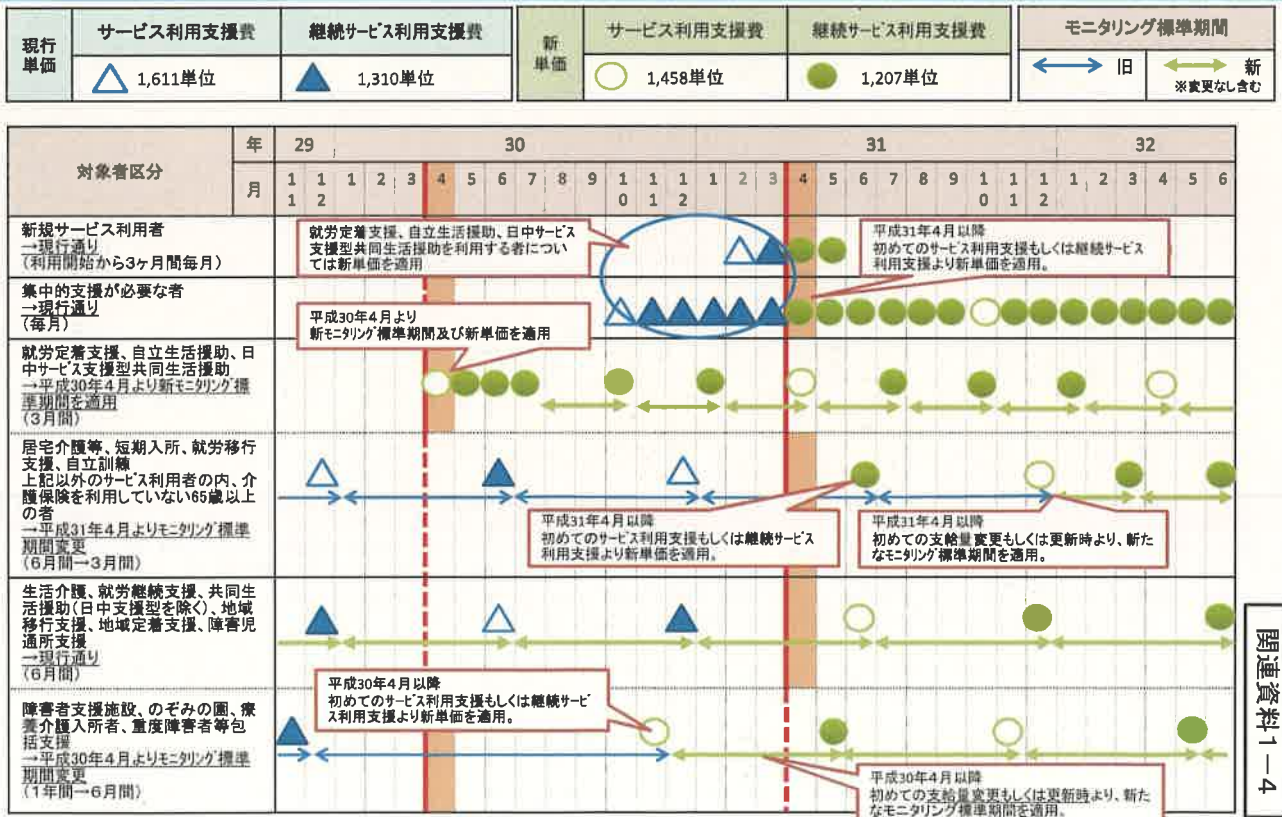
| 現行単価 | サービス利用支援費 | 継続サービス利用支援費 |
|---|---|---|
| | 1,611単位 | 1,310単位 |

| 新単価 | サービス利用支援費 | 継続サービス利用支援費 |
|---|---|---|
| | 1,458単位 | 1,207単位 |

モニタリング標準期間
旧 新
※変更なし含む

| 対象者区分 | 年 | 29 | | 30 | | | | | | | | | | | | 31 | | | | | | | | | | | | 32 | | | | | |
|---|---|---|---|---|---|---|---|---|---|---|---|---|---|---|---|---|---|---|---|---|---|---|---|---|---|---|---|---|---|---|---|---|---|
| | 月 | 11 | 12 | 1 | 2 | 3 | 4 | 5 | 6 | 7 | 8 | 9 | 10 | 11 | 12 | 1 | 2 | 3 | 4 | 5 | 6 | 7 | 8 | 9 | 10 | 11 | 12 | 1 | 2 | 3 | 4 | 5 | 6 |

新規サービス利用者
→現行通り
（利用開始から3ヶ月間毎月）

就労定着支援、自立生活援助、日中サービス支援型共同生活援助を利用する者については新単価を適用

平成31年4月以降
初めてのサービス利用支援もしくは継続サービス利用支援より新単価を適用。

集中的支援が必要な者
→現行通り
（毎月）

平成30年4月より
新モニタリング標準期間及び新単価を適用

就労定着支援、自立生活援助、日中サービス支援型共同生活援助
→平成30年4月より新モニタリング標準期間を適用
（3月間）

居宅介護等、短期入所、就労移行支援、自立訓練
上記以外のサービス利用者の内、介護保険を利用していない65歳以上の者
→平成31年4月よりモニタリング標準期間変更
（6月間→3月間）

平成31年4月以降
初めてのサービス利用支援もしくは継続サービス利用支援より新単価を適用。

平成31年4月以降
初めての支給量変更もしくは更新時より、新たなモニタリング標準期間を適用。

生活介護、就労継続支援、共同生活援助（日中支援型を除く）、地域移行支援、地域定着支援、障害児通所支援
→現行通り
（6月間）

平成30年4月以降
初めてのサービス利用支援もしくは継続サービス利用支援より新単価を適用。

障害者支援施設、のぞみの園、療養介護入所者、重度障害者等包括支援
→平成30年4月よりモニタリング標準期間変更
（1年間→6月間）

平成30年4月以降
初めての支給量変更もしくは更新時より、新たなモニタリング標準期間を適用。

関連資料1－4